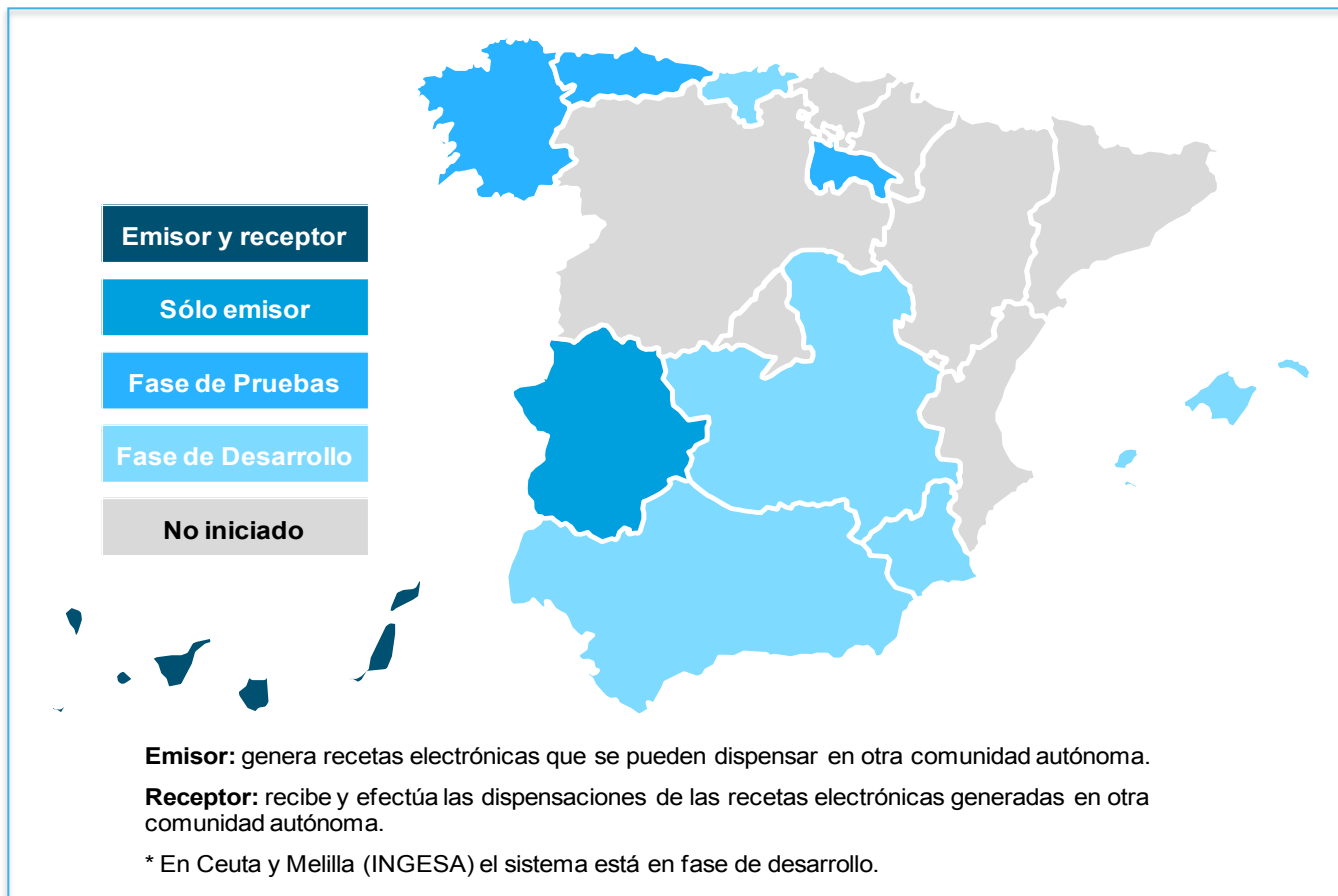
Emisor y receptor

Sólo emisor

Fase de Pruebas

Fase de Desarrollo

No iniciado

**Emisor:** genera recetas electrónicas que se pueden dispensar en otra comunidad autónoma.

**Receptor:** recibe y efectúa las dispensaciones de las recetas electrónicas generadas en otra comunidad autónoma.

* En Ceuta y Melilla (INGESA) el sistema está en fase de desarrollo.